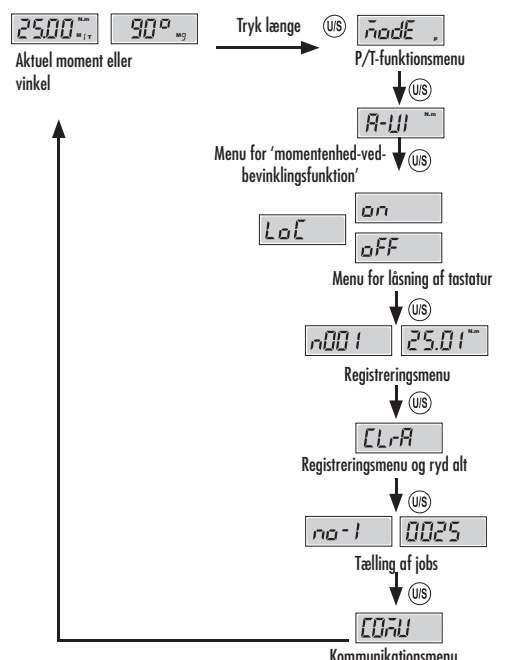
25.00 N.m M/T
90° M.G
Aktuel moment eller vinkel

Tryk længe U/S
modE
P/T-funktionsmenu
U/S
A-UI N.m
Menu for 'momentenhed-ved-bevinklingsfunktion'
U/S
LoC
on
oFF
Menu for låsning af tastatur
U/S
n001
25.01 N.m
Registreringsmenu
U/S
CLrA
Registreringsmenu og ryd alt
U/S
no-1
0025
Tælling af jobs
U/S
COMU
Kommunikationsmenu